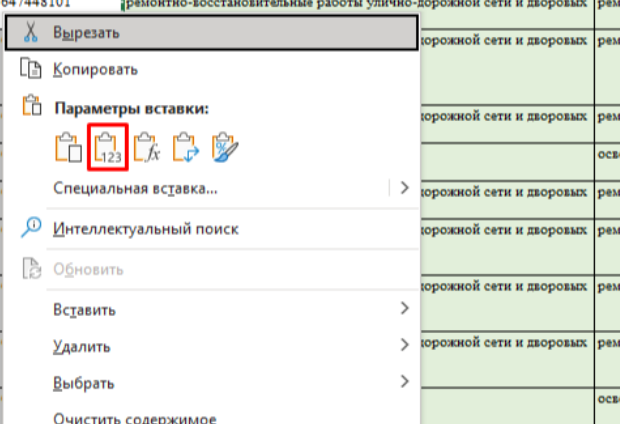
647448101
ремонтно-восстановительные работы улично-дорожной сети и дворовых
рем
дорожной сети и дворовых
рем
дорожной сети и дворовых
рем
осв
дорожной сети и дворовых
рем
дорожной сети и дворовых
рем
дорожной сети и дворовых
рем
дорожной сети и дворовых
рем
осв

Вырезать
Копировать
Параметры вставки:
123
fx
%
Специальная вставка...
Интеллектуальный поиск
Обновить
Вставить
Удалить
Выбрать
Очистить содержимое